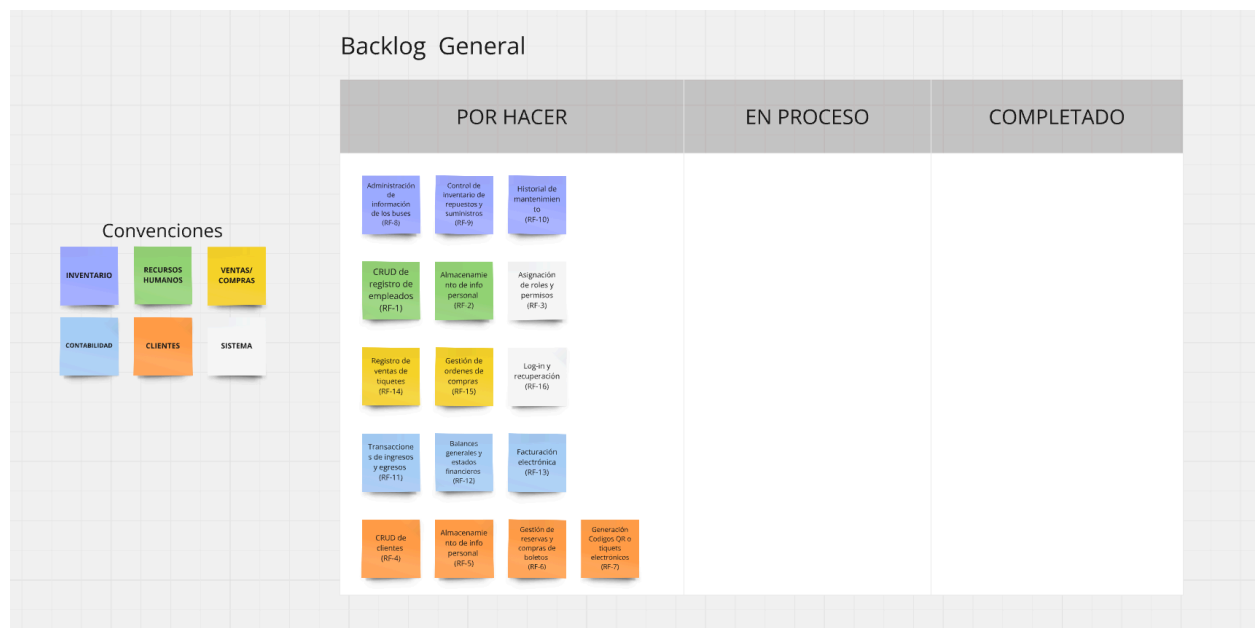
Backlog General

| POR HACER | EN PROCESO | COMPLETADO |
|---|---|---|

Administración de información de los buses (RF-8)

Control de inventario de repuestos y suministros (RF-9)

Historial de mantenimiento (RF-10)

CRUD de registro de empleados (RF-1)

Almacenamiento de info personal (RF-2)

Asignación de roles y permisos (RF-3)

Registro de ventas de tiquetes (RF-14)

Gestión de ordenes de compras (RF-15)

Log-in y recuperación (RF-16)

Transacciones de ingresos y egresos (RF-11)

Balances generales y estados financieros (RF-12)

Facturación electrónica (RF-13)

CRUD de clientes (RF-4)

Almacenamiento de info personal (RF-5)

Gestión de reservas y compras de boletos (RF-6)

Generación Codigos QR o tiquets electrónicos (RF-7)

Convenciones

INVENTARIO

RECURSOS HUMANOS

VENTAS/ COMPRAS

CONTABILIDAD

CLIENTES

SISTEMA